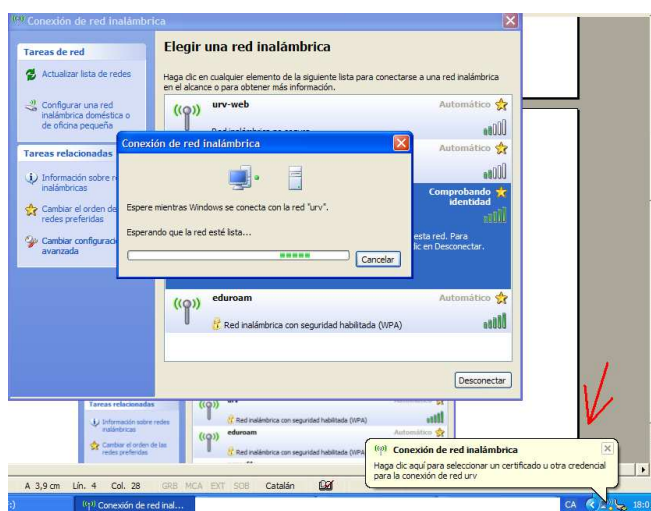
Conexión de red inalámbrica

Tareas de red

Actualizar lista de redes

Configurar una red inalámbrica doméstica o de oficina pequeña

Tareas relacionadas

Información sobre redes inalámbricas

Cambiar el orden de redes preferidas

Cambiar configuración avanzada

Elegir una red inalámbrica

Haga clic en cualquier elemento de la siguiente lista para conectarse a una red inalámbrica en el alcance o para obtener más información.

urv-web
Automático
Red inalámbrica no segura

Automático

Comprobando identidad

esta red. Para
lic en Desconectar.

eduroam
Automático
Red inalámbrica con seguridad habilitada (WPA)

Desconectar

Conexión de red inalámbrica

Espere mientras Windows se conecta con la red "urv".

Esperando que la red esté lista...

Cancelar

Tareas relacionadas

Información sobre redes inalámbricas

Cambiar el orden de las redes preferidas

Red inalámbrica con seguridad habilitada (WPA)

eduroam
Automático
Red inalámbrica con seguridad habilitada (WPA)

Conexión de red inalámbrica

Haga clic aquí para seleccionar un certificado u otra credencial para la conexión de red urv

A 3,9 cm Lín. 4 Col. 28 GRB MCA EXT SOB Catalán

Conexión de red inal...

CA 18:0